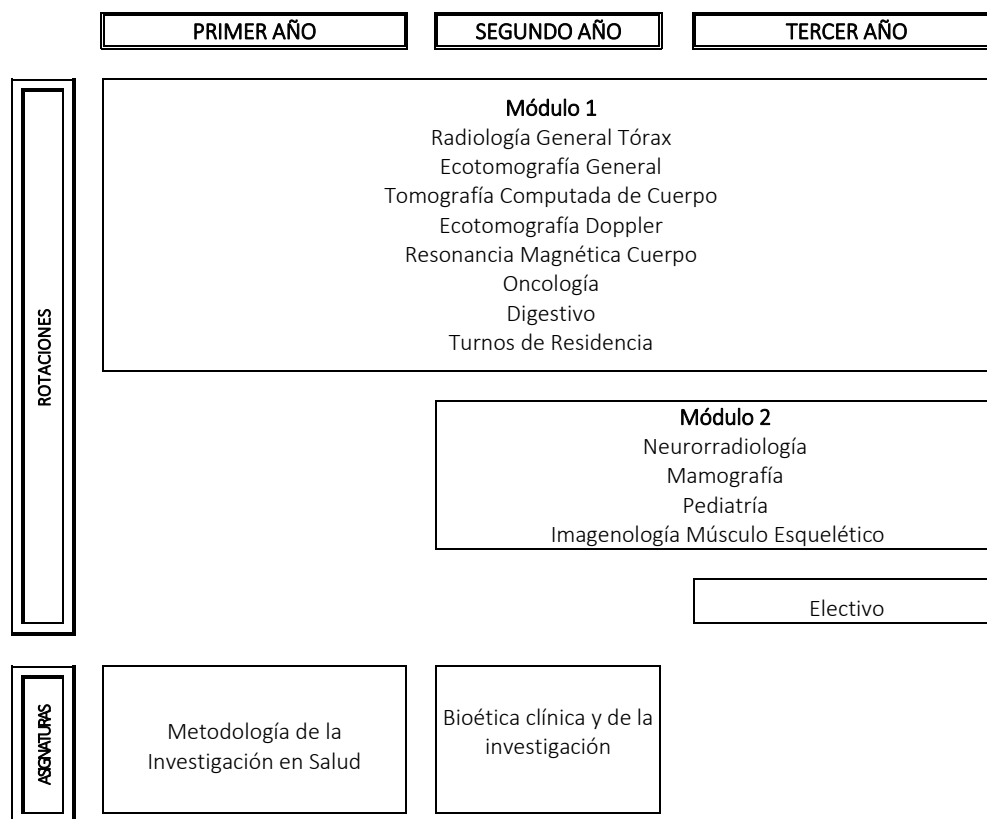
PRIMER AÑO

SEGUNDO AÑO

TERCER AÑO

ROTACIONES

Módulo 1
Radiología General Tórax
Ecotomografía General
Tomografía Computada de Cuerpo
Ecotomografía Doppler
Resonancia Magnética Cuerpo
Oncología
Digestivo
Turnos de Residencia

Módulo 2
Neurorradiología
Mamografía
Pediatría
Imagenología Músculo Esquelético

Electivo

ASIGNATURAS

Metodología de la Investigación en Salud

Bioética clínica y de la investigación